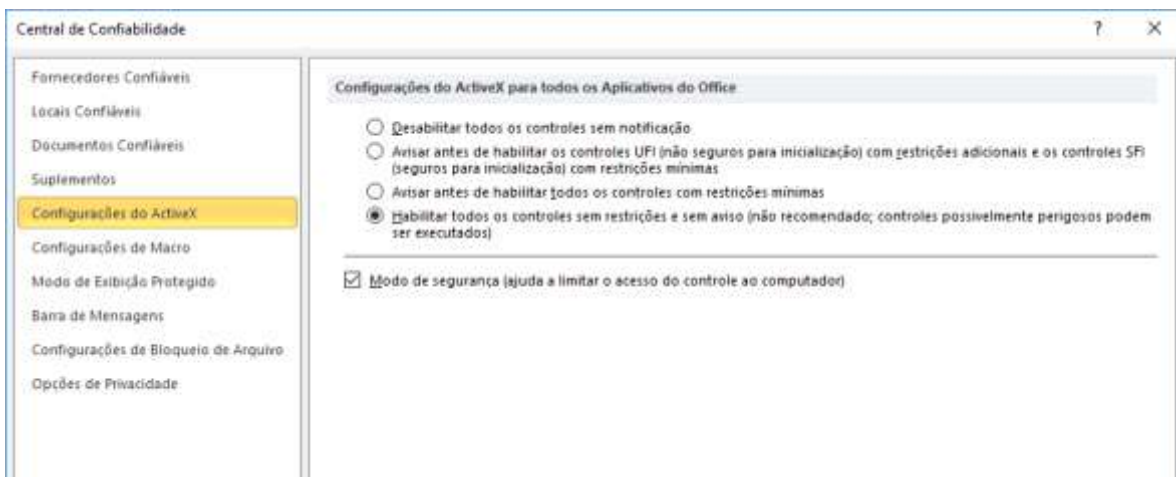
Central de Confiabilidade

?

×

Fornecedores Confiáveis

Locais Confiáveis

Documentos Confiáveis

Suplementos

Configurações do ActiveX

Configurações de Macro

Modo de Exibição Protegido

Barra de Mensagens

Configurações de Bloqueio de Arquivo

Opções de Privacidade

Configurações do ActiveX para todos os Aplicativos do Office

Desabilitar todos os controles sem notificação

Avisar antes de habilitar os controles UFI (não seguros para inicialização) com restrições adicionais e os controles SFI (seguros para inicialização) com restrições mínimas

Avisar antes de habilitar todos os controles com restrições mínimas

Habilitar todos os controles sem restrições e sem aviso (não recomendado; controles possivelmente perigosos podem ser executados)

Modo de segurança (ajuda a limitar o acesso do controle ao computador)